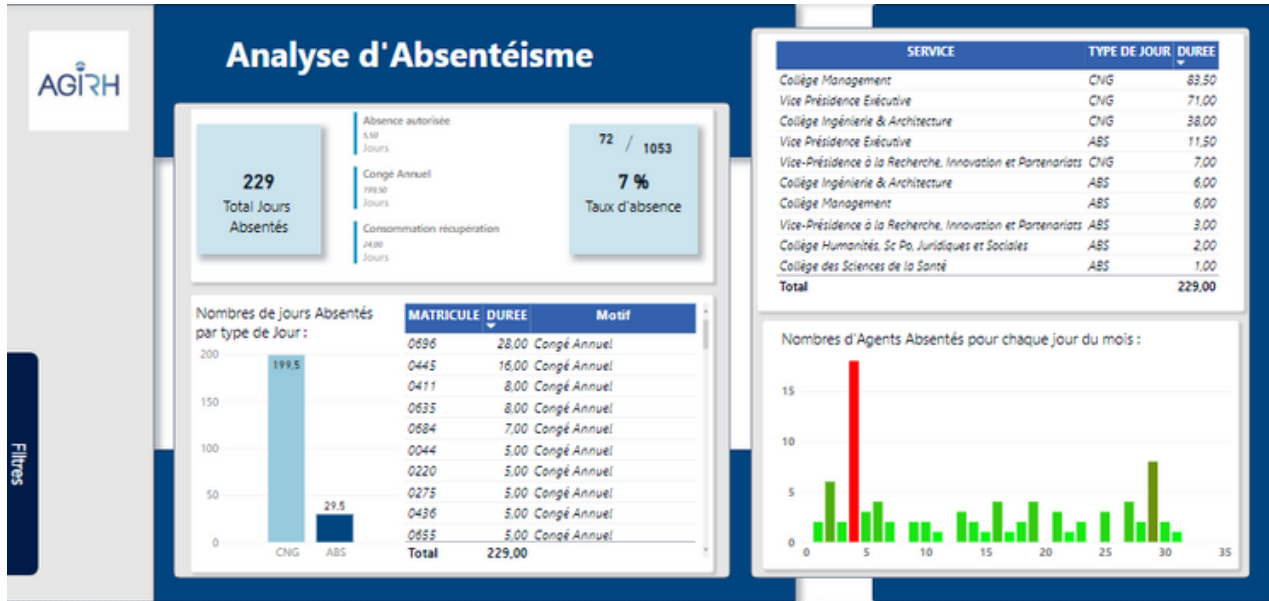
AGIRH

Filtres

Analyse d'Absentéisme

229
Total Jours Absentés

Absence autorisée
5,50
Jours

Congé Annuel
199,50
Jours

Consommation récupération
24,00
Jours

72 / 1053
7 %
Taux d'absence

| SERVICE | TYPE DE JOUR | DUREE |
|---|---|---|
| Collège Management | CNG | 83,50 |
| Vice Présidence Exécutive | CNG | 71,00 |
| Collège Ingénierie & Architecture | CNG | 38,00 |
| Vice Présidence Exécutive | ABS | 11,50 |
| Vice-Présidence à la Recherche, Innovation et Partenariats | CNG | 7,00 |
| Collège Ingénierie & Architecture | ABS | 6,00 |
| Collège Management | ABS | 6,00 |
| Vice-Présidence à la Recherche, Innovation et Partenariats | ABS | 3,00 |
| Collège Humanités, Sc Po, Juridiques et Sociales | ABS | 2,00 |
| Collège des Sciences de la Santé | ABS | 1,00 |
| Total | | 229,00 |

Nombres de jours Absentés par type de Jour :
200
150
100
50
0
199,5
29,5
CNG
ABS

| MATRICULE | DUREE | Motif |
|---|---|---|
| 0696 | 28,00 | Congé Annuel |
| 0445 | 16,00 | Congé Annuel |
| 0411 | 8,00 | Congé Annuel |
| 0635 | 8,00 | Congé Annuel |
| 0684 | 7,00 | Congé Annuel |
| 0044 | 5,00 | Congé Annuel |
| 0220 | 5,00 | Congé Annuel |
| 0275 | 5,00 | Congé Annuel |
| 0436 | 5,00 | Congé Annuel |
| 0655 | 5,00 | Congé Annuel |
| Total | 229,00 | |

Nombres d'Agents Absentés pour chaque jour du mois :
15
10
5
0
0
5
10
15
20
25
30
35